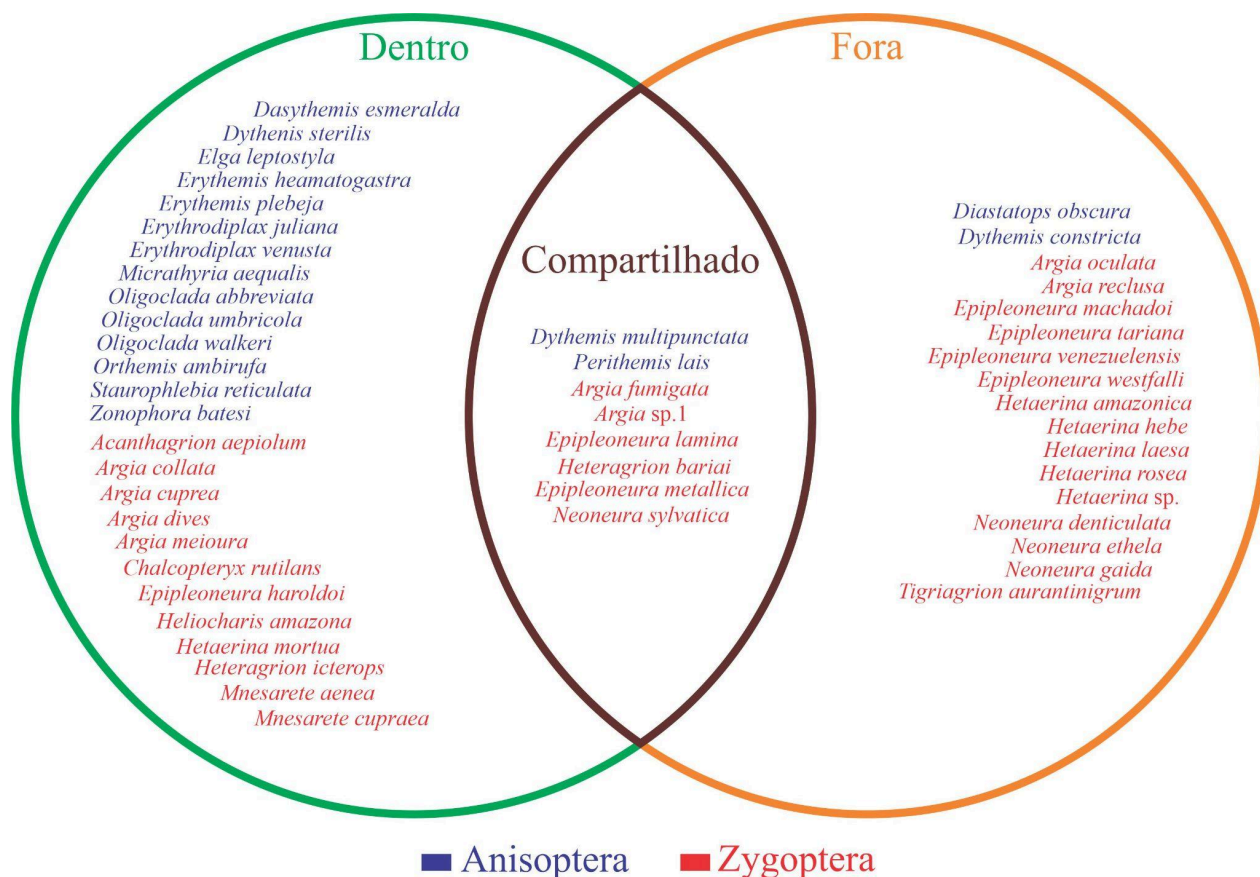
Dentro

Dasythemis esmeralda
Dythenis sterilis
Elga leptostyla
Erythemis heamatogastra
Erythemis plebeja
Erythrodiplax juliana
Erythrodiplax venusta
Micrathyria aequalis
Oligoclada abbreviata
Oligoclada umbricola
Oligoclada walkeri
Orthemis ambirufa
Staurophlebia reticulata
Zonophora batesi
Acanthagrion aepiolum
Argia collata
Argia cuprea
Argia dives
Argia meioura
Chalcopteryx rutilans
Epipleoneura haroldoi
Heliocharis amazona
Hetaerina mortua
Heteragrion icterops
Mnesarete aenea
Mnesarete cupraea

Compartilhado

Dythemis multipunctata
Perithemis lais
Argia fumigata
Argia sp.1
Epipleoneura lamina
Heteragrion bariai
Epipleoneura metallica
Neoneura sylvatica

Fora

Diastatops obscura
Dythemis constricta
Argia oculata
Argia reclusa
Epipleoneura machadoi
Epipleoneura tariana
Epipleoneura venezuelensis
Epipleoneura westfalli
Hetaerina amazonica
Hetaerina hebe
Hetaerina laesa
Hetaerina rosea
Hetaerina sp.
Neoneura denticulata
Neoneura ethela
Neoneura gaida
Tigriagrion aurantinigrum

Anisoptera Zygoptera